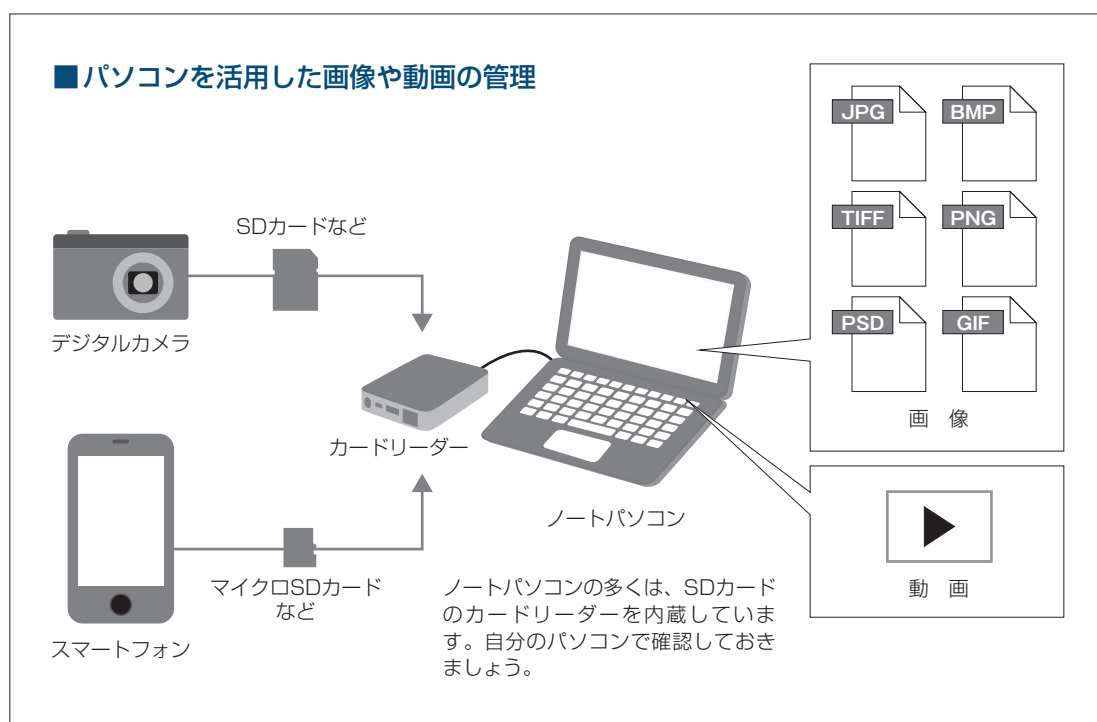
■パソコンを活用した画像や動画の管理

SDカードなど

デジタルカメラ

カードリーダー

ノートパソコン

スマートフォン

マイクロSDカードなど

ノートパソコンの多くは、SDカードのカードリーダーを内蔵しています。自分のパソコンで確認しておきましょう。

JPG
BMP
TIFF
PNG
PSD
GIF

画　像

動　画